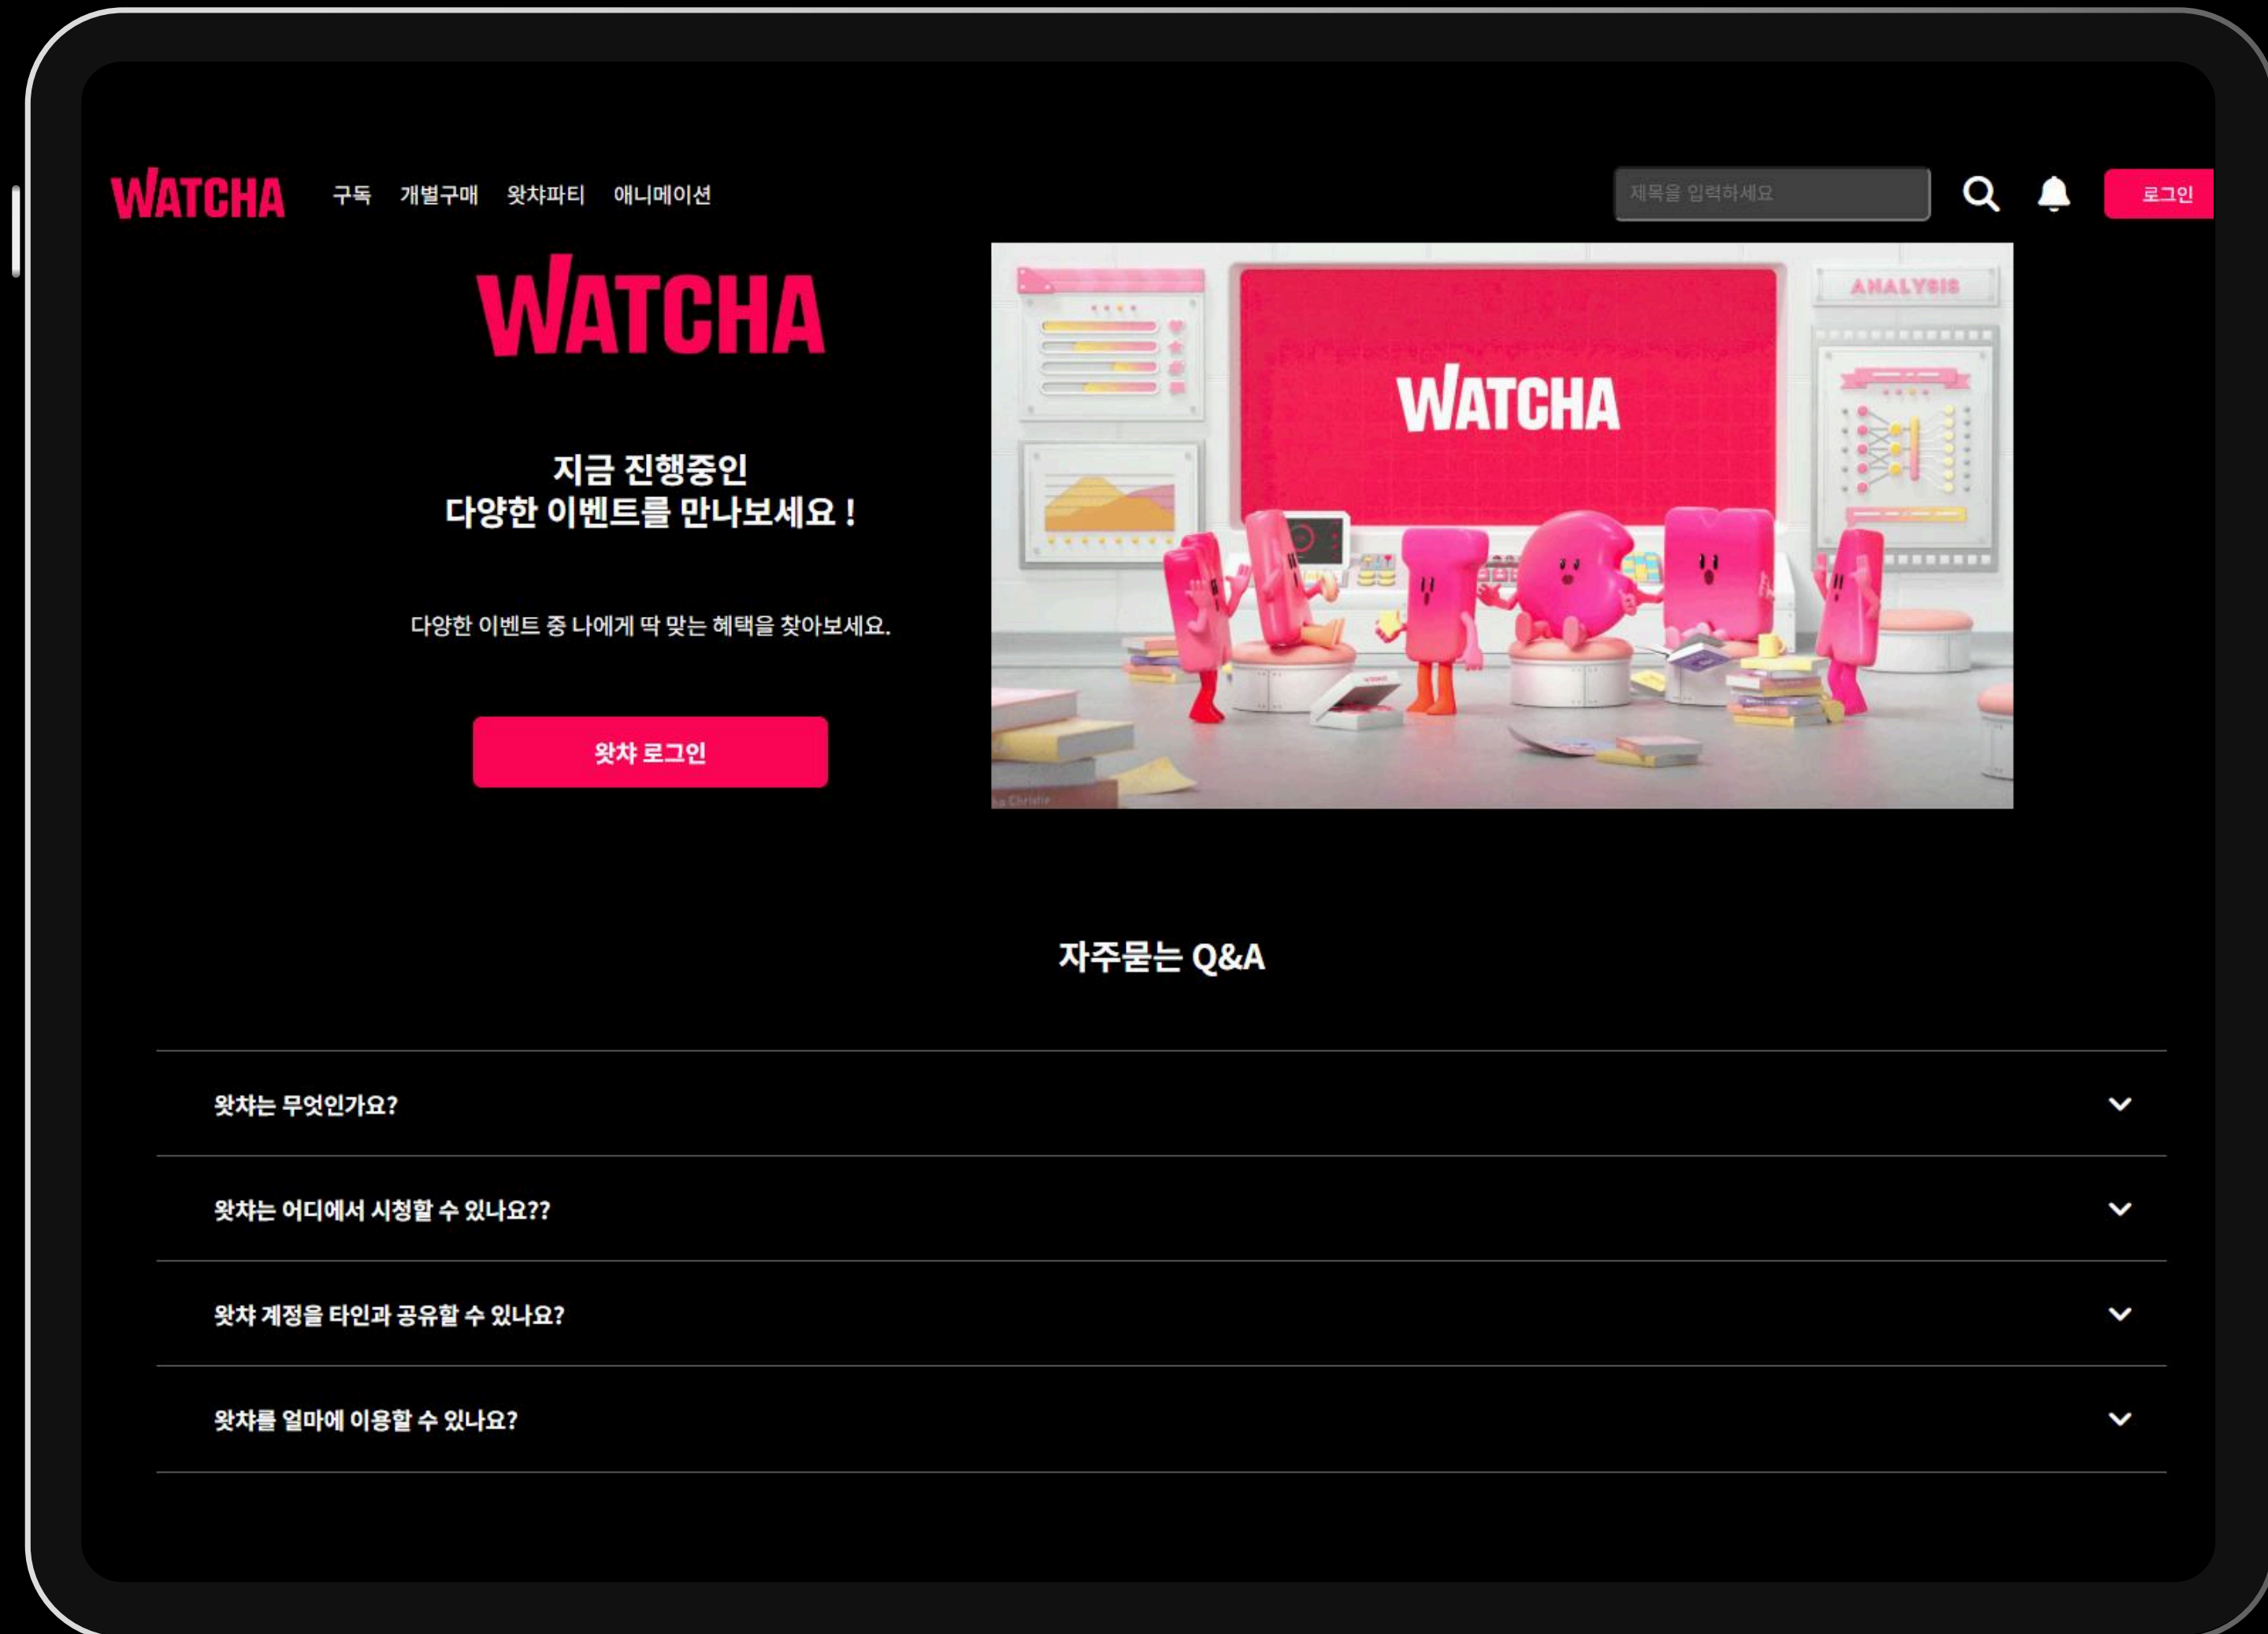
WATCHA 구독 개별구매 왓챠파티 애니메이션

제목을 입력하세요

로그인

WATCHA

지금 진행중인
다양한 이벤트를 만나보세요 !

다양한 이벤트 중 나에게 딱 맞는 혜택을 찾아보세요.

왓챠 로그인

ANALYSIS

WATCHA

자주묻는 Q&A

왓챠는 무엇인가요?

왓챠는 어디에서 시청할 수 있나요??

왓챠 계정을 타인과 공유할 수 있나요?

왓챠를 얼마에 이용할 수 있나요?